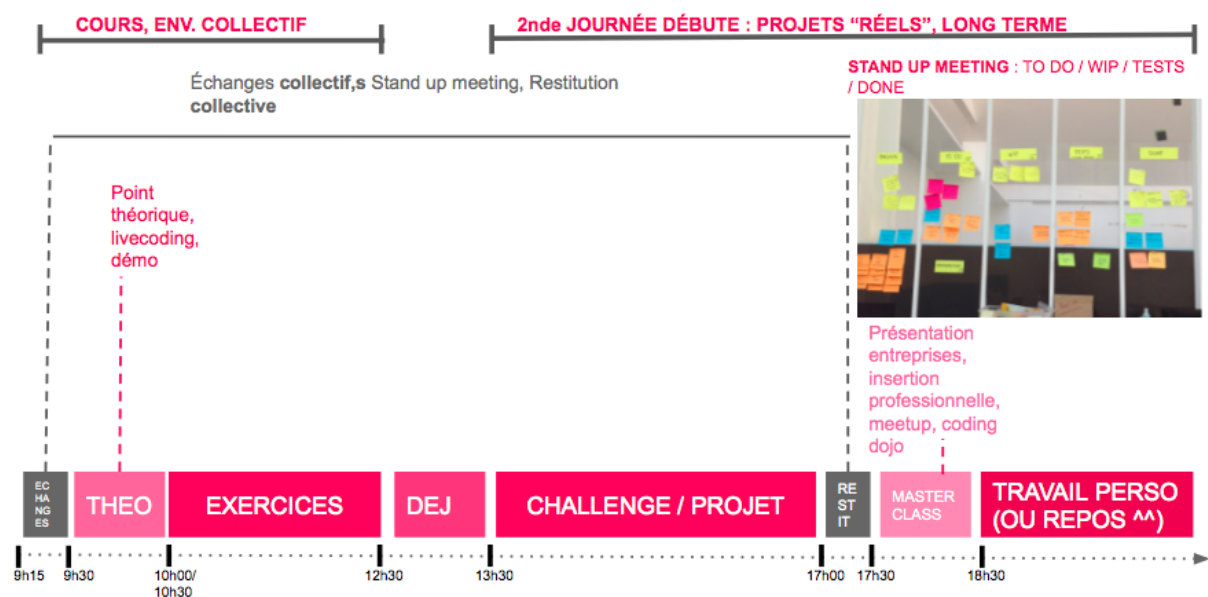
COURS, ENV. COLLECTIF

2nde JOURNÉE DÉBUTE : PROJETS “RÉELS”, LONG TERME

Échanges **collectif,s** Stand up meeting, Restitution **collective**

STAND UP MEETING : TO DO / WIP / TESTS / DONE

Point théorique, livecoding, démo

Présentation entreprises, insertion professionnelle, meetup, coding dojo

ECHANGES

THEO

EXERCICES

DEJ

CHALLENGE / PROJET

RESTIT

MASTER CLASS

TRAVAIL PERSO (OU REPOS ^^)

9h15 9h30 10h00/ 10h30 12h30 13h30 17h00 17h30 18h30